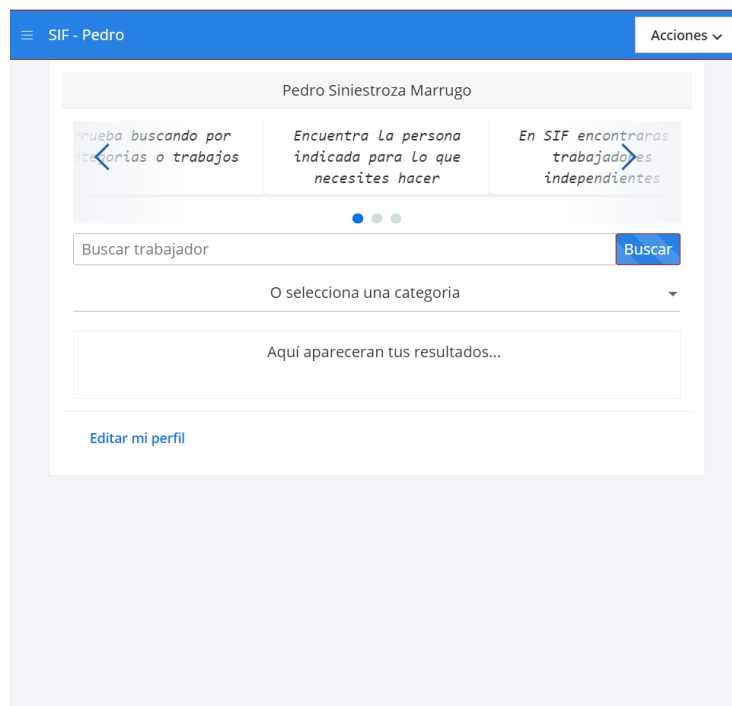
SIF - Pedro

Acciones

Pedro Siniestroza Marrugo

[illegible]rueba buscando por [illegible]tegorias o trabajos

Encuentra la persona indicada para lo que necesites hacer

En SIF encontraras trabajadores independientes

Buscar trabajador

Buscar

O selecciona una categoria

Aquí apareceran tus resultados...

Editar mi perfil